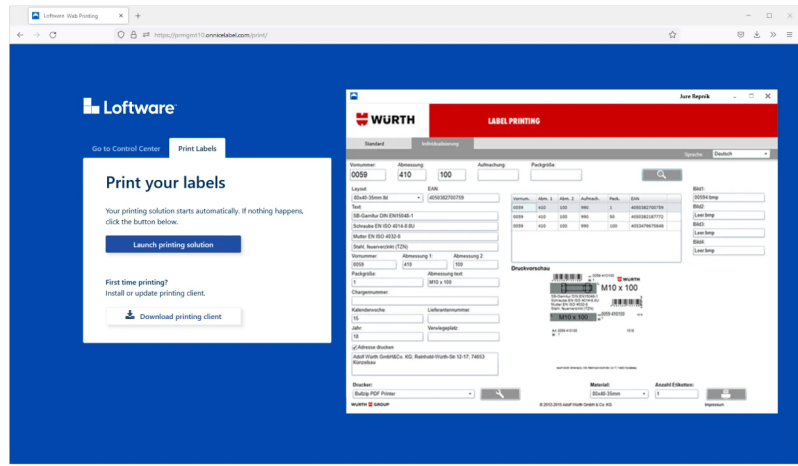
Loftware Web Printing

https://prmgmt10.onnicelabel.com/print/

Loftware

Go to Control Center | Print Labels

Print your labels

Your printing solution starts automatically. If nothing happens, click the button below.

Launch printing solution

First time printing?
Install or update printing client.

Download printing client

Jure Repsik

WÜRTH

LABEL PRINTING

Standard | Individualisierung

Sprache Deutsch

Vornummer: 0059 Abmessung 410 100 Aufmachung Packgröße

Layout: 80x40-35mm lbl EAN: 4050382700759

Text:
SB-Garnitur DIN EN15048-1
Schraube DIN EN ISO 4014-8.8U
Mutter EN ISO 4032-8
Stahl, feuerverzinkt (TZN)

Vornummer: 0059 Abmessung 1: 410 Abmessung 2: 100

Packgröße: 1 Abmessung text: M10 x 100

Chargennummer:

Kalenderwoche: 15 Lieferantennummer:

Jahr: 18 Verpackungsplatz:

Adresse drucken
Adolf Würth GmbH&Co. KG, Reinhold-Würth-Str.12-17, 74653 Künzelsau

| Vornum. | Abm. 1 | Abm. 2 | Aufmach. | Pack. | EAN |
|---|---|---|---|---|---|
| 0059 | 410 | 100 | 990 | 1 | 4050382700759 |
| 0059 | 410 | 100 | 990 | 50 | 4050382187772 |
| 0059 | 410 | 100 | 990 | 100 | 4053479675646 |

Bild1: 00594.bmp
Bild2: Leer.bmp
Bild3: Leer.bmp
Bild4: Leer.bmp

Druckvorschau

WÜRTH
M10 x 100

Drucker: Bullzip PDF Printer

Material: 80x40-35mm

Anzahl Etiketten: 1

Impressum

WÜRTH GROUP

© 2012-2018 Adolf Würth GmbH & Co. KG